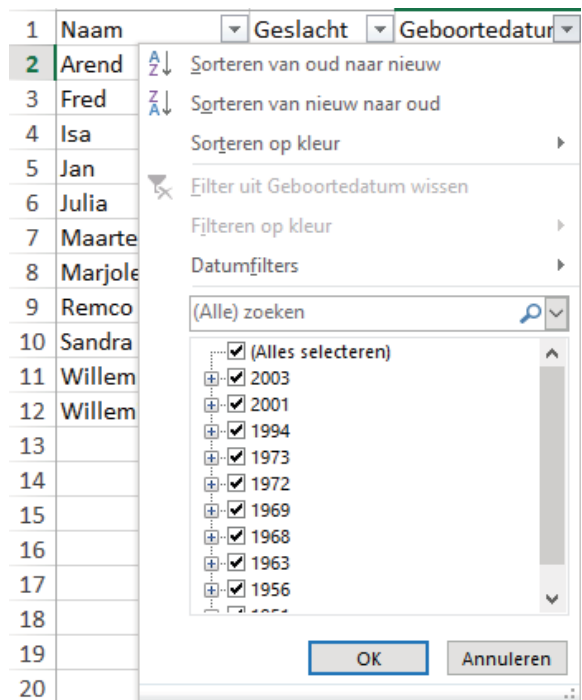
| | | | |
|---|---|---|---|
| 1 | Naam | Geslacht | Geboortedatur |
| 2 | Arend | | |
| 3 | Fred | | |
| 4 | Isa | | |
| 5 | Jan | | |
| 6 | Julia | | |
| 7 | Maarte | | |
| 8 | Marjole | | |
| 9 | Remco | | |
| 10 | Sandra | | |
| 11 | Willem | | |
| 12 | Willem | | |
| 13 | | | |
| 14 | | | |
| 15 | | | |
| 16 | | | |
| 17 | | | |
| 18 | | | |
| 19 | | | |
| 20 | | | |

Sorteren van oud naar nieuw
Sorteren van nieuw naar oud
Sorteren op kleur
Filter uit Geboortedatum wissen
Filteren op kleur
Datumfilters
(Alle) zoeken
(Alles selecteren)
2003
2001
1994
1973
1972
1969
1968
1963
1956
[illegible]
OK
Annuleren